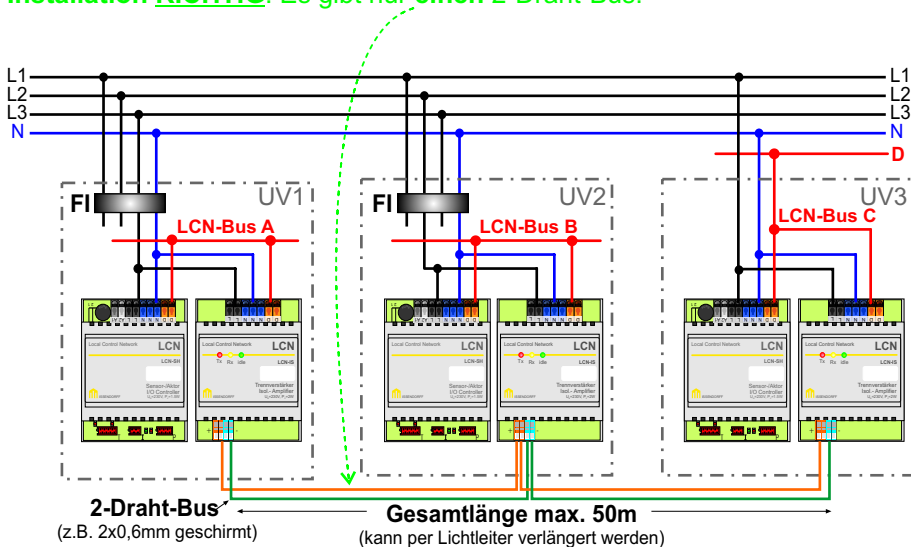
Installation richtig: Es gibt nur einen 2-Draht-Bus.

L1
L2
L3
N
L1
L2
L3
N
D

UV1
FI
LCN-Bus A

UV2
FI
LCN-Bus B

UV3
LCN-Bus C

Local Control Network
LCN
LCN-SH
Sensor-/Aktor
I/O Controller

Local Control Network
LCN
LCN-IS
Tx Rx Idle
Trennverstärker
Isol.-Amplifier

Local Control Network
LCN
LCN-SH
Sensor-/Aktor
I/O Controller

Local Control Network
LCN
LCN-IS
Tx Rx Idle
Trennverstärker
Isol.-Amplifier

Local Control Network
LCN
LCN-SH
Sensor-/Aktor
I/O Controller

Local Control Network
LCN
LCN-IS
Tx Rx Idle
Trennverstärker
Isol.-Amplifier

2-Draht-Bus
(z.B. 2x0,6mm geschirmt)

Gesamtlänge max. 50m
(kann per Lichtleiter verlängert werden)